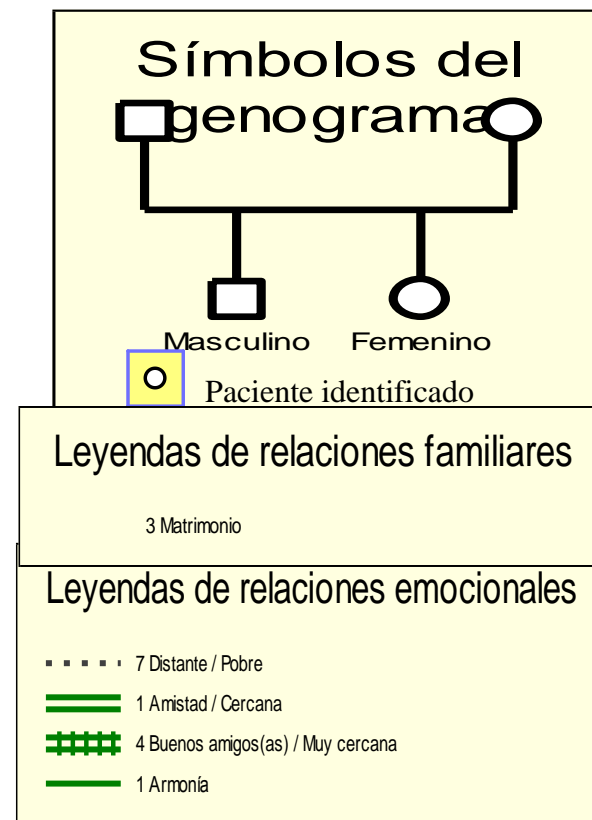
Símbolos del genograma

Masculino Femenino

Paciente identificado

Leyendas de relaciones familiares

3 Matrimonio

Leyendas de relaciones emocionales

7 Distante / Pobre

1 Amistad / Cercana

4 Buenos amigos(as) / Muy cercana

1 Armonía